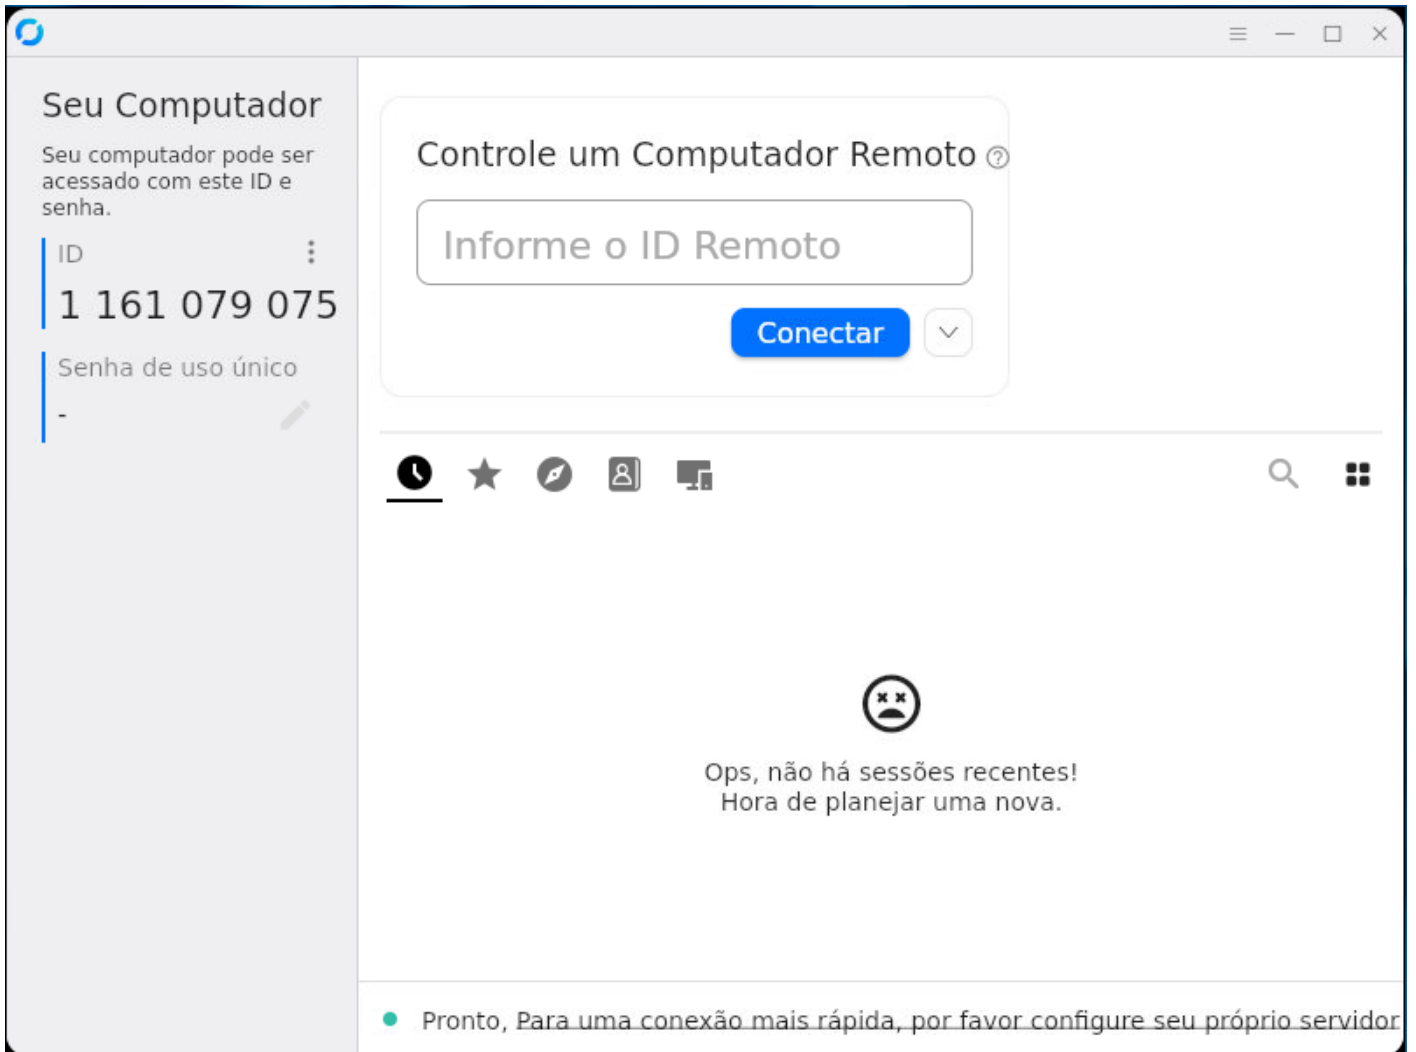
Seu Computador

Seu computador pode ser acessado com este ID e senha.

ID

1 161 079 075

Senha de uso único

-

Controle um Computador Remoto

Informe o ID Remoto

Conectar

Ops, não há sessões recentes!
Hora de planejar uma nova.

Pronto, Para uma conexão mais rápida, por favor configure seu próprio servidor